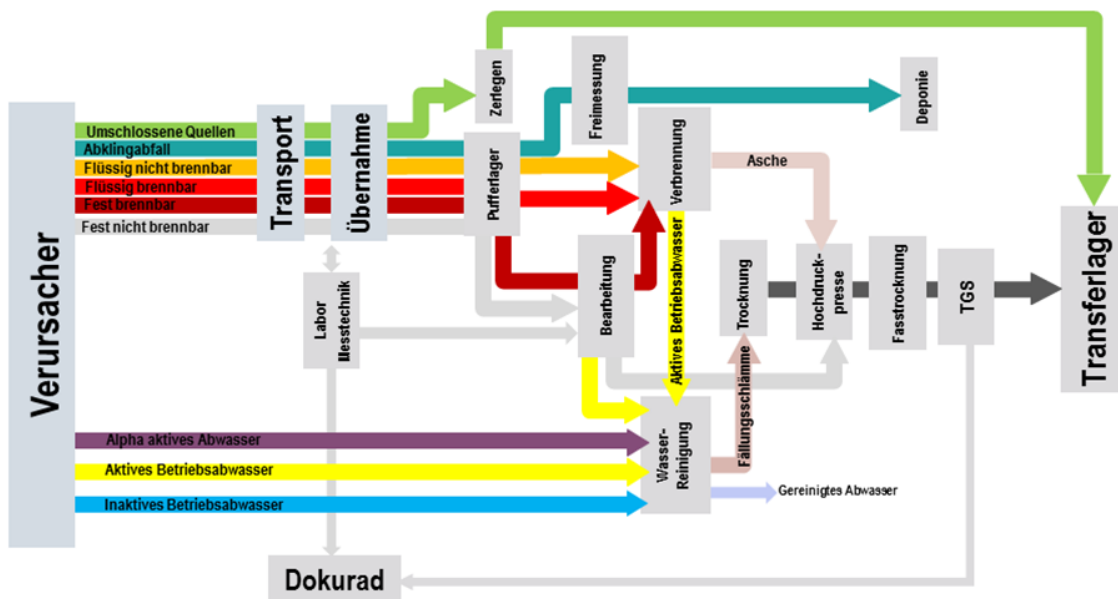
Verursacher

Umschlossene Quellen
Abklingabfall
Flüssig nicht brennbar
Flüssig brennbar
Fest brennbar
Fest nicht brennbar

Transport

Übernahme

Zerlegen

Freimessung

Deponie

Pufferlager

Verbrennung

Asche

Labor Messtechnik

Bearbeitung

Aktives Betriebsabwasser

Trocknung

Hochdruck-presse

Fasstrocknung

TGS

Transferlager

Fällungsschlämme

Alpha aktives Abwasser
Aktives Betriebsabwasser
Inaktives Betriebsabwasser

Wasser-Reinigung

Gereinigtes Abwasser

Dokurad